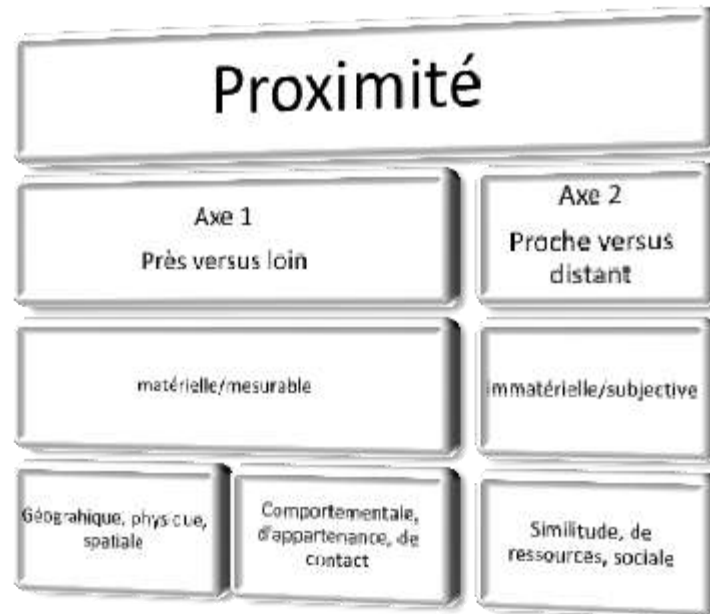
Proximité

Axe 1
Près versus loin

Axe 2
Proche versus distant

matérielle/mesurable

immatérielle/subjective

Géographique, physique, spatiale

Comportementale, d'appartenance, de contact

Similitude, de ressources, sociale